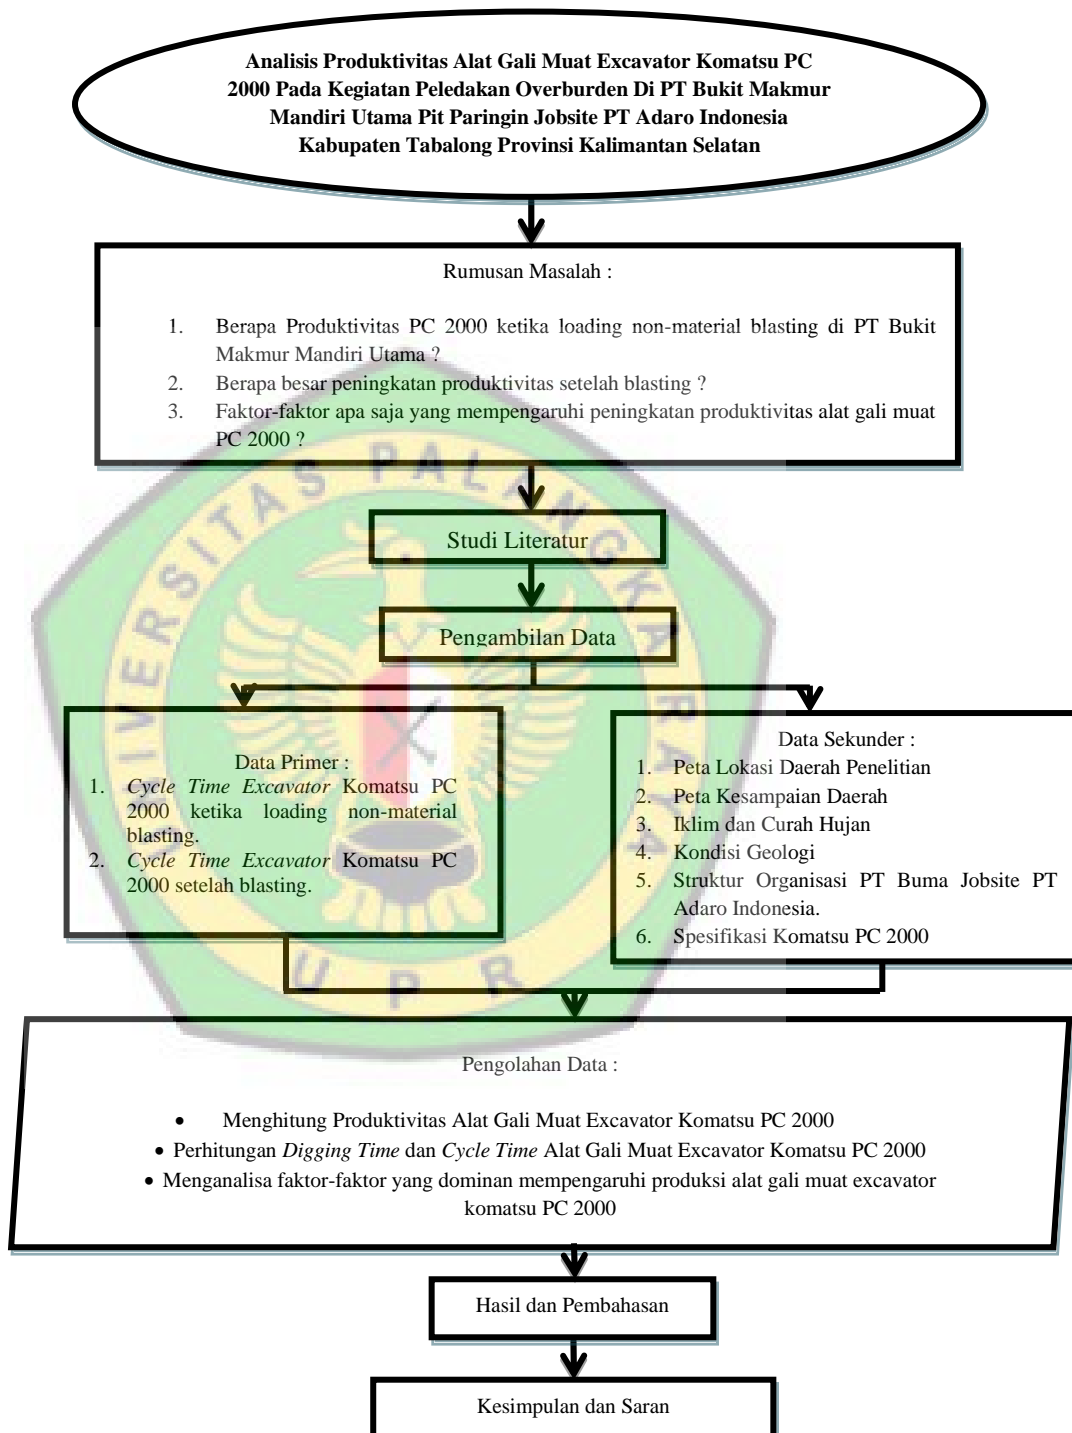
Analisis Produktivitas Alat Gali Muat Excavator Komatsu PC 2000 Pada Kegiatan Peledakan Overburden Di PT Bukit Makmur Mandiri Utama Pit Paringin Jobsite PT Adaro Indonesia Kabupaten Tabalong Provinsi Kalimantan Selatan

Rumusan Masalah :

1. Berapa Produktivitas PC 2000 ketika loading non-material blasting di PT Bukit Makmur Mandiri Utama ?
2. Berapa besar peningkatan produktivitas setelah blasting ?
3. Faktor-faktor apa saja yang mempengaruhi peningkatan produktivitas alat gali muat PC 2000 ?

Studi Literatur

Pengambilan Data

Data Primer :
1. *Cycle Time Excavator* Komatsu PC 2000 ketika loading non-material blasting.
2. *Cycle Time Excavator* Komatsu PC 2000 setelah blasting.

Data Sekunder :
1. Peta Lokasi Daerah Penelitian
2. Peta Kesampaian Daerah
3. Iklim dan Curah Hujan
4. Kondisi Geologi
5. Struktur Organisasi PT Buma Jobsite PT Adaro Indonesia.
6. Spesifikasi Komatsu PC 2000

Pengolahan Data :

• Menghitung Produktivitas Alat Gali Muat Excavator Komatsu PC 2000
• Perhitungan *Digging Time* dan *Cycle Time* Alat Gali Muat Excavator Komatsu PC 2000
• Menganalisa faktor-faktor yang dominan mempengaruhi produksi alat gali muat excavator komatsu PC 2000

Hasil dan Pembahasan

Kesimpulan dan Saran